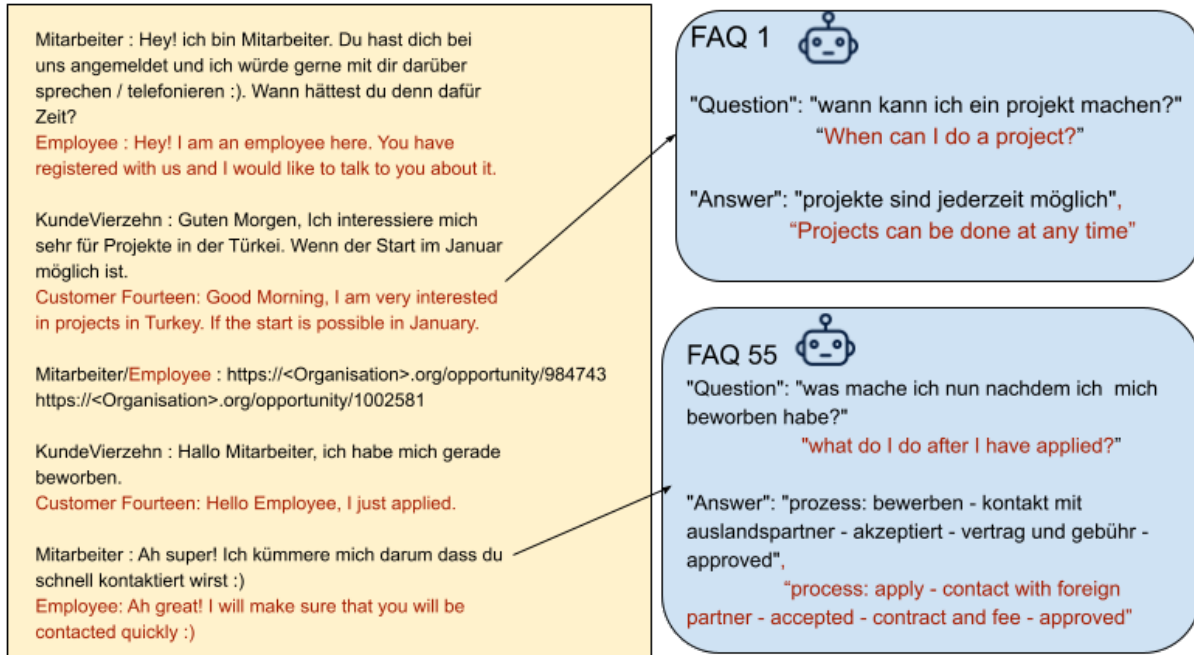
Mitarbeiter : Hey! ich bin Mitarbeiter. Du hast dich bei uns angemeldet und ich würde gerne mit dir darüber sprechen / telefonieren :). Wann hättest du denn dafür Zeit?
Employee : Hey! I am an employee here. You have registered with us and I would like to talk to you about it.

KundeVierzehn : Guten Morgen, Ich interessiere mich sehr für Projekte in der Türkei. Wenn der Start im Januar möglich ist.
Customer Fourteen: Good Morning, I am very interested in projects in Turkey. If the start is possible in January.

Mitarbeiter/Employee : https://<Organisation>.org/opportunity/984743 https://<Organisation>.org/opportunity/1002581

KundeVierzehn : Hallo Mitarbeiter, ich habe mich gerade beworben.
Customer Fourteen: Hello Employee, I just applied.

Mitarbeiter : Ah super! Ich kümmere mich darum dass du schnell kontaktiert wirst :)
Employee: Ah great! I will make sure that you will be contacted quickly :)

FAQ 1

"Question": "wann kann ich ein projekt machen?"
"When can I do a project?"

"Answer": "projekte sind jederzeit möglich",
"Projects can be done at any time"

FAQ 55

"Question": "was mache ich nun nachdem ich mich beworben habe?"
"what do I do after I have applied?"

"Answer": "prozess: bewerben - kontakt mit auslandspartner - akzeptiert - vertrag und gebühr - approved",
"process: apply - contact with foreign partner - accepted - contract and fee - approved"